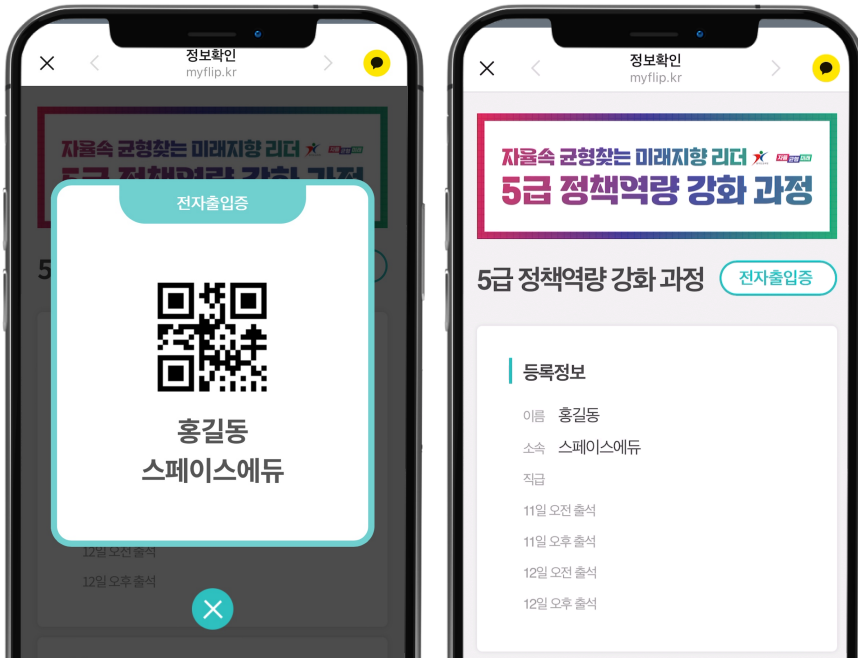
정보확인
myflip.kr

자율속 균형찾는 미래지향 리더
5급 정책역량 강화 과정

전자출입증

홍길동
스페이스에듀

12일 오전 출석
12일 오후 출석

정보확인
myflip.kr

자율속 균형찾는 미래지향 리더
5급 정책역량 강화 과정

5급 정책역량 강화 과정
전자출입증

등록정보

이름 홍길동
소속 스페이스에듀
직급
11일 오전 출석
11일 오후 출석
12일 오전 출석
12일 오후 출석